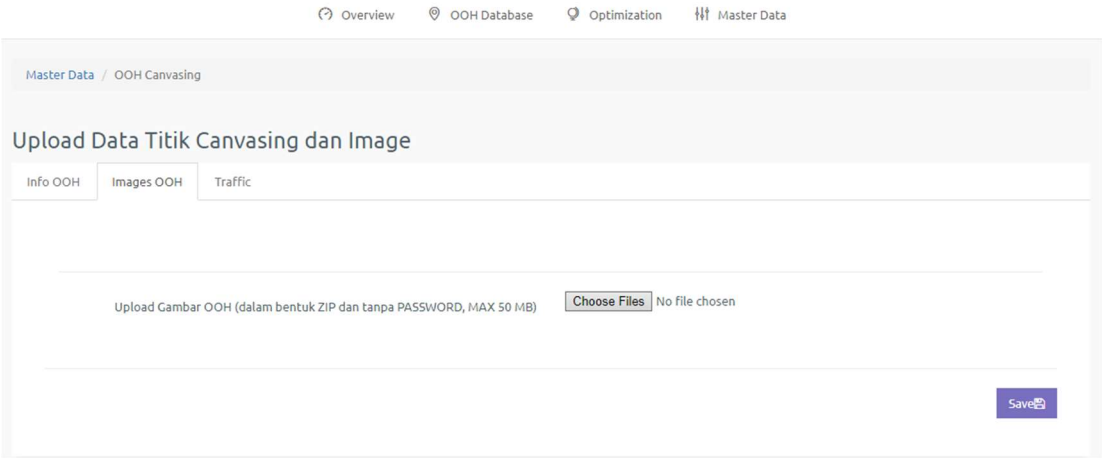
Overview OOH Database Optimization Master Data

Master Data / OOH Canvasing

Upload Data Titik Canvasing dan Image

Info OOH Images OOH Traffic

Upload Gambar OOH (dalam bentuk ZIP dan tanpa PASSWORD, MAX 50 MB) Choose Files No file chosen

Save